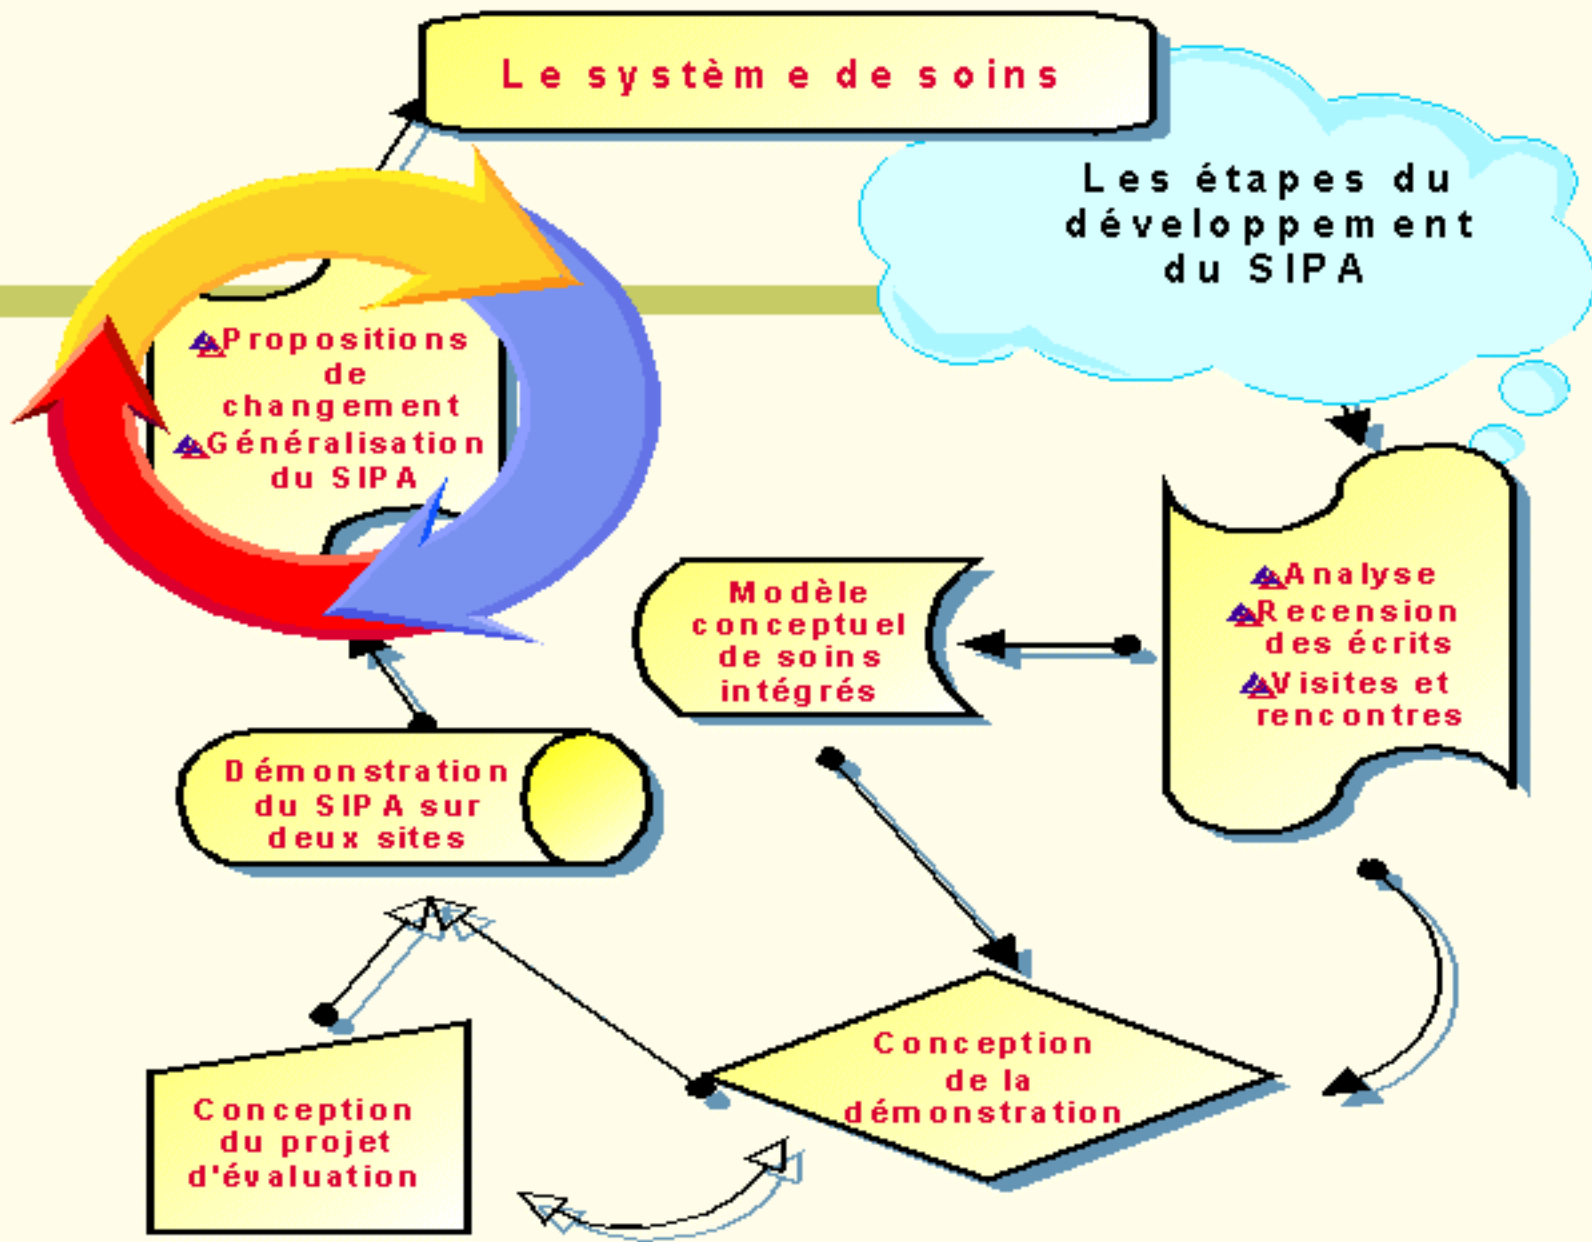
Le système de soins

Les étapes du développement du SIPA

Propositions de changement
Généralisation du SIPA

Analyse
Recension des écrits
Visites et rencontres

Modèle conceptuel de soins intégrés

Démonstration du SIPA sur deux sites

Conception de la démonstration

Conception du projet d'évaluation